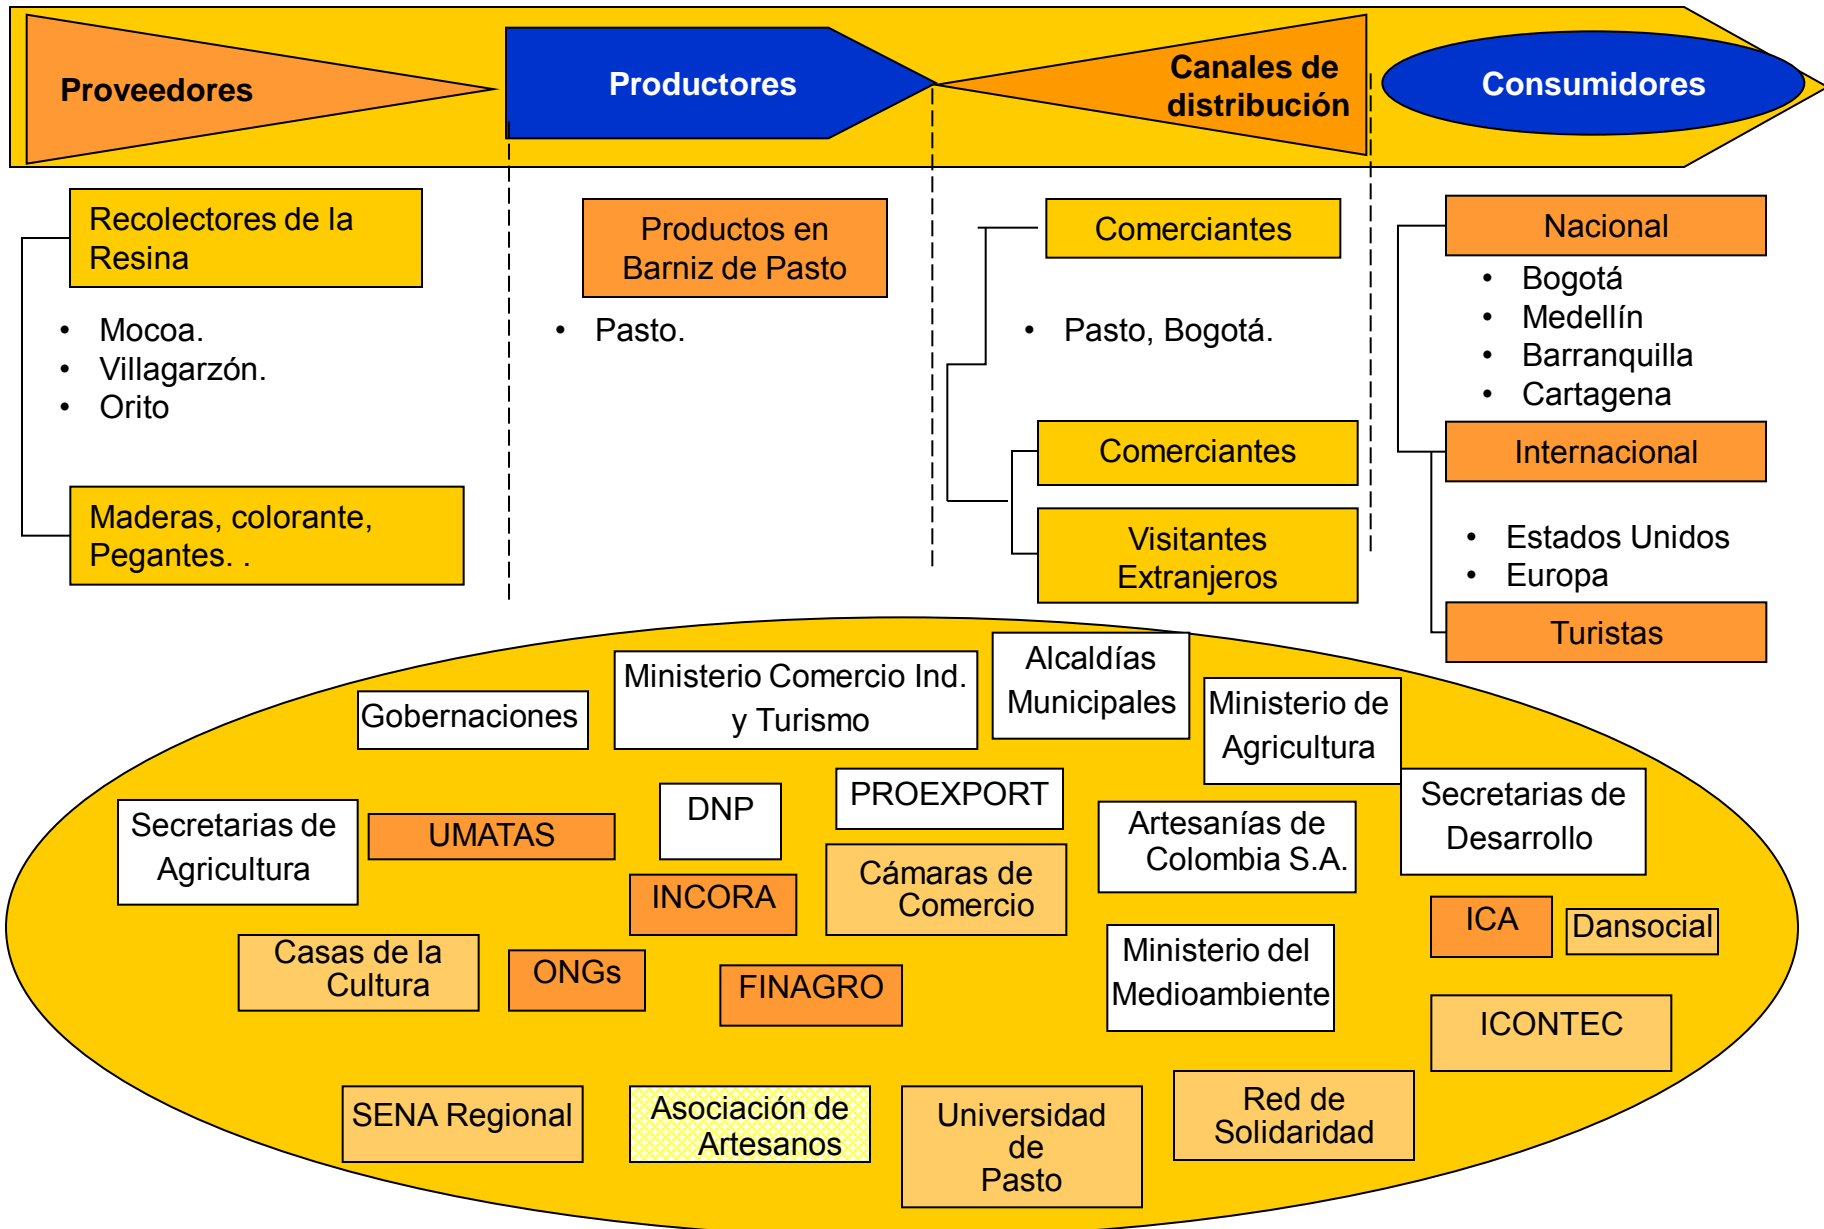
Proveedores

Productores

Canales de distribución

Consumidores

Recolectores de la Resina

- Mocoa.
- Villagarzón.
- Orito

Maderas, colorante, Pegantes. .

Productos en Barniz de Pasto

- Pasto.

Comerciantes

- Pasto, Bogotá.

Comerciantes

Visitantes Extranjeros

Nacional

- Bogotá
- Medellín
- Barranquilla
- Cartagena

Internacional

- Estados Unidos
- Europa

Turistas

Gobernaciones

Ministerio Comercio Ind. y Turismo

Alcaldías Municipales

Ministerio de Agricultura

Secretarias de Agricultura

UMATAS

DNP

PROEXPORT

Artesanías de Colombia S.A.

Secretarias de Desarrollo

INCORA

Cámaras de Comercio

ICA

Dansocial

Casas de la Cultura

ONGs

FINAGRO

Ministerio del Medioambiente

ICONTEC

SENA Regional

Asociación de Artesanos

Universidad de Pasto

Red de Solidaridad